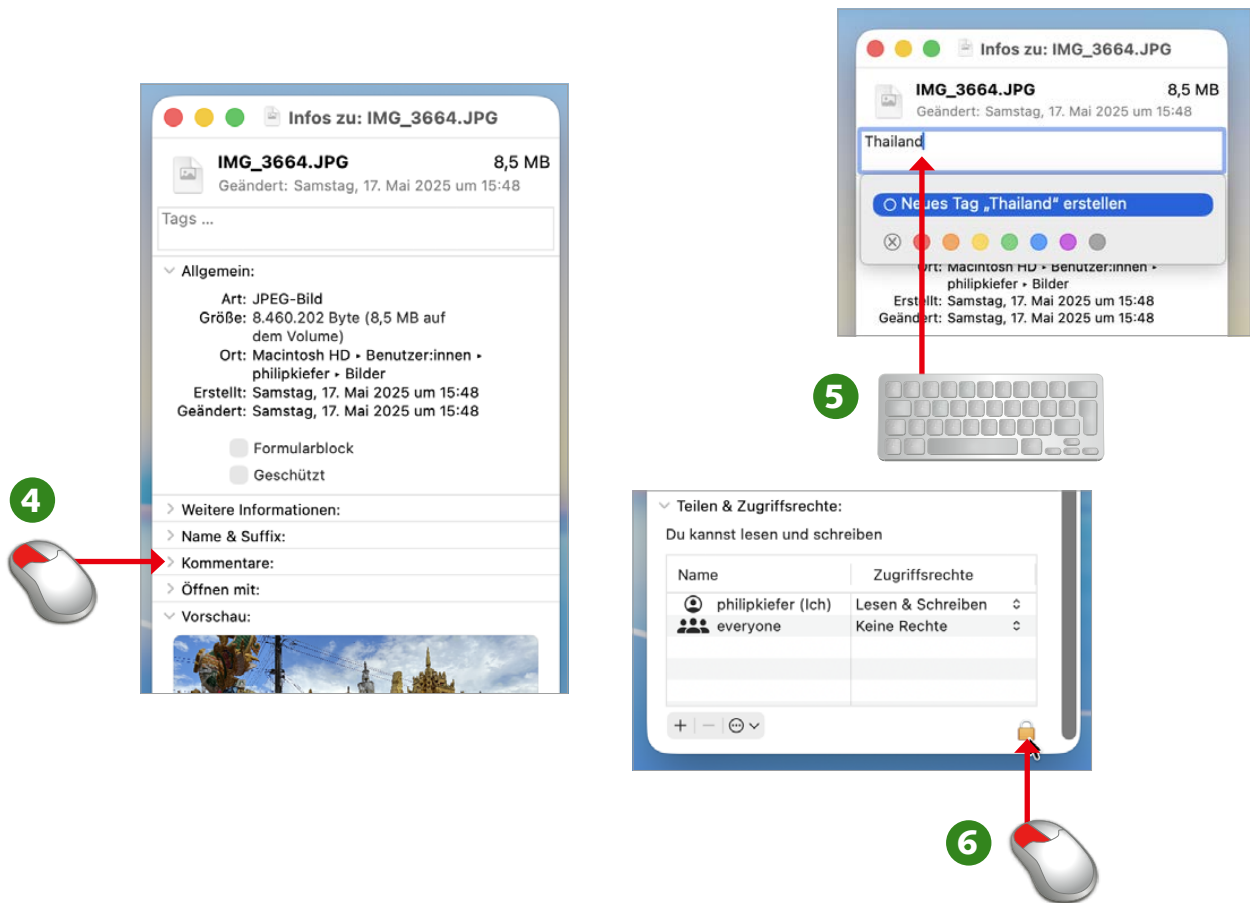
Infos zu: IMG_3664.JPG

IMG_3664.JPG 8,5 MB
Geändert: Samstag, 17. Mai 2025 um 15:48

Tags ...

Allgemein:

Art: JPEG-Bild
Größe: 8.460.202 Byte (8,5 MB auf dem Volume)
Ort: Macintosh HD ▸ Benutzer:innen ▸ philipkiefer ▸ Bilder
Erstellt: Samstag, 17. Mai 2025 um 15:48
Geändert: Samstag, 17. Mai 2025 um 15:48

Formularblock
Geschützt

Weitere Informationen:
Name & Suffix:
Kommentare:
Öffnen mit:
Vorschau:

4

Infos zu: IMG_3664.JPG

IMG_3664.JPG 8,5 MB
Geändert: Samstag, 17. Mai 2025 um 15:48

Thailand

Neues Tag „Thailand“ erstellen

Ort: Macintosh HD ▸ Benutzer:innen ▸ philipkiefer ▸ Bilder
Erstellt: Samstag, 17. Mai 2025 um 15:48
Geändert: Samstag, 17. Mai 2025 um 15:48

5

Teilen & Zugriffsrechte:
Du kannst lesen und schreiben

| Name | Zugriffsrechte |
|---|---|
| philipkiefer (Ich) | Lesen & Schreiben |
| everyone | Keine Rechte |

6